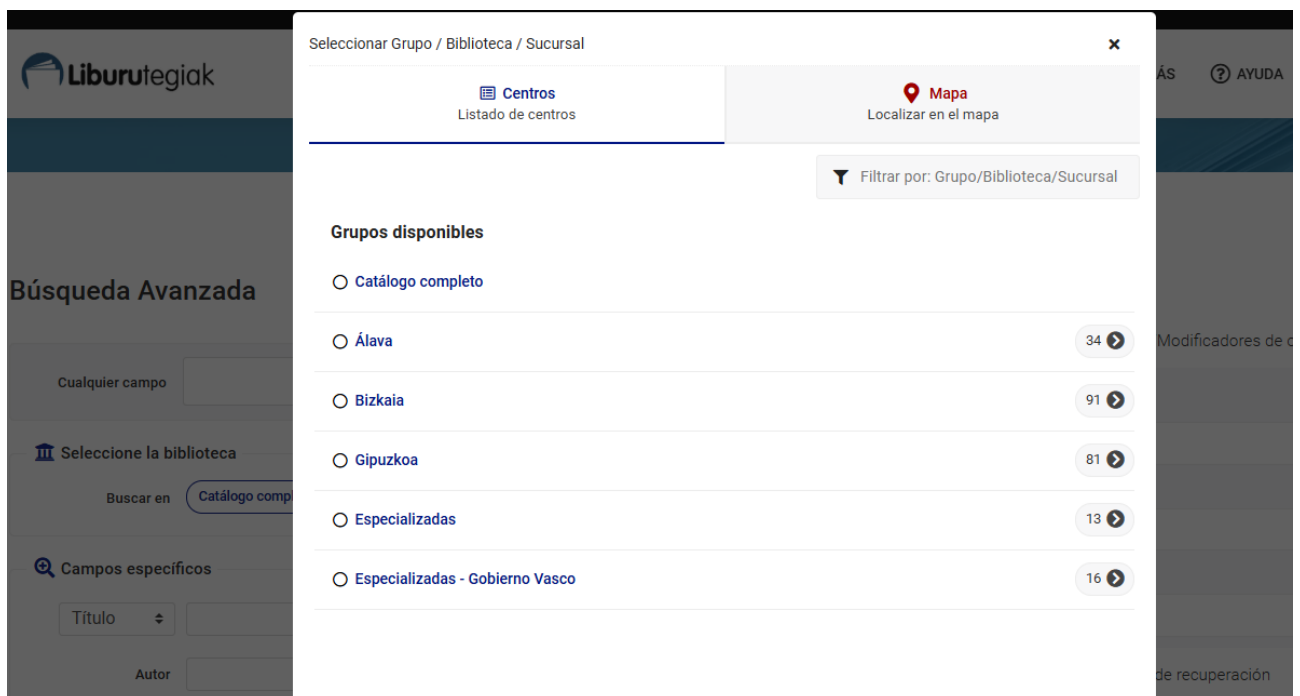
Liburutegiak

ÁS ? AYUDA

Búsqueda Avanzada

Cualquier campo

Seleccione la biblioteca

Buscar en Catálogo comp

Campos específicos

Título

Autor

Modificadores de c

de recuperación

Seleccionar Grupo / Biblioteca / Sucursal

×

Centros
Listado de centros

Mapa
Localizar en el mapa

Filtrar por: Grupo/Biblioteca/Sucursal

Grupos disponibles

Catálogo completo

Álava 34

Bizkaia 91

Gipuzkoa 81

Especializadas 13

Especializadas - Gobierno Vasco 16